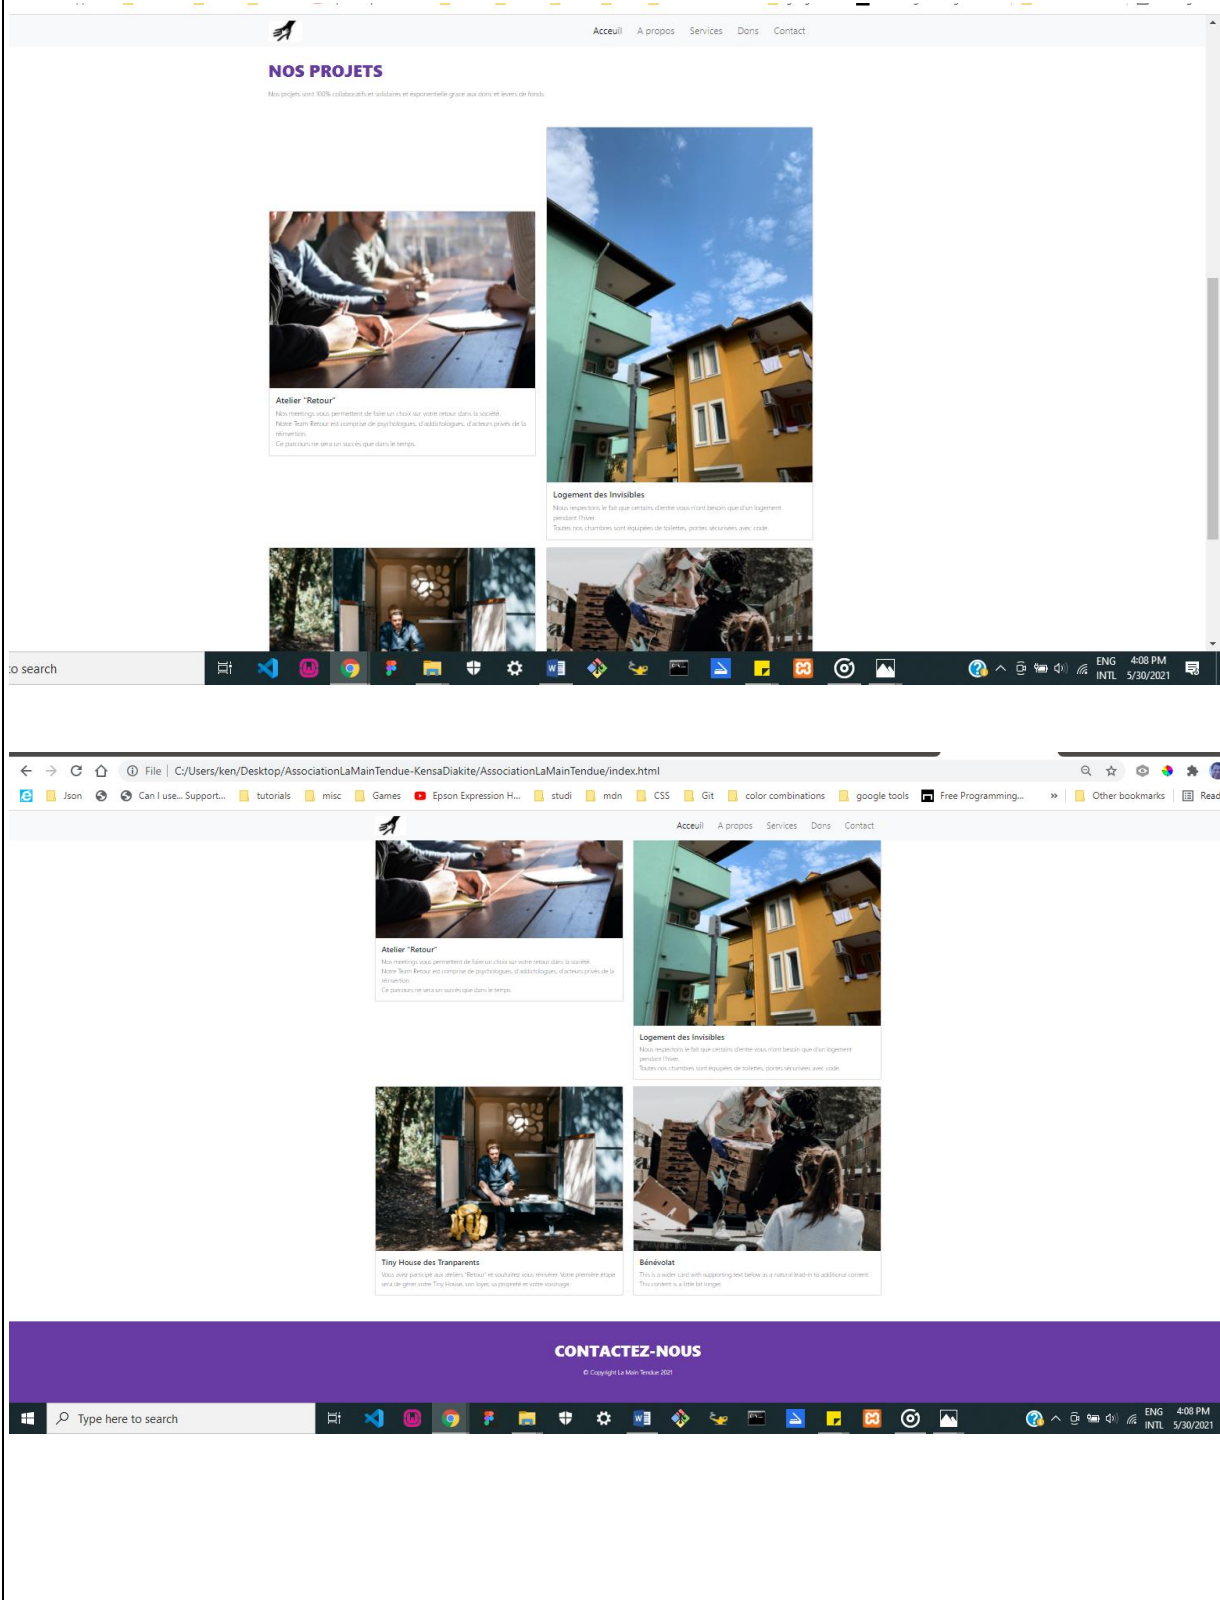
Acceuil A propos Services Dons Contact

NOS PROJETS

Nos projets sont 100% collaboratifs et solidaires et exponentielle grace aux dons et levers de fonds

Atelier "Retour"

Nos meetings vous permettent de faire un choix sur votre retour dans la société.
Notre Team Retour est comprise de psychologues, d'addictologues, d'acteurs privés de la réinsertion.
Ce parcours ne sera un succès que dans le temps.

Logement des Invisibles

Nous respectons le fait que certains d'entre vous n'ont besoin que d'un logement pendant l'hiver.
Toutes nos chambres sont équipées de toilettes, portes sécurisées avec code.

o search

ENG INTL 4:08 PM 5/30/2021

File | C:/Users/ken/Desktop/AssociationLaMainTendue-KensaDiakite/AssociationLaMainTendue/index.html

Json Can I use... Support... tutorials misc Games Epson Expression H... studi mdn CSS Git color combinations google tools Free Programming... » Other bookmarks Read

Acceuil A propos Services Dons Contact

Atelier "Retour"

Nos meetings vous permettent de faire un choix sur votre retour dans la société.
Notre Team Retour est comprise de psychologues, d'addictologues, d'acteurs privés de la réinsertion.
Ce parcours ne sera un succès que dans le temps.

Logement des Invisibles

Nous respectons le fait que certains d'entre vous n'ont besoin que d'un logement pendant l'hiver.
Toutes nos chambres sont équipées de toilettes, portes sécurisées avec code.

Tiny House des Tranparents

Vous avez participé aux ateliers "Retour" et souhaitez vous réinsérer. Votre première étape sera de gérer votre Tiny House, son loyer, sa propreté et votre voisinage.

Bénévolat

This is a wider card with supporting text below as a natural lead-in to additional content.
This content is a little bit longer.

CONTACTEZ-NOUS

© Copyright La Main Tendue 2021

Type here to search

ENG INTL 4:08 PM 5/30/2021